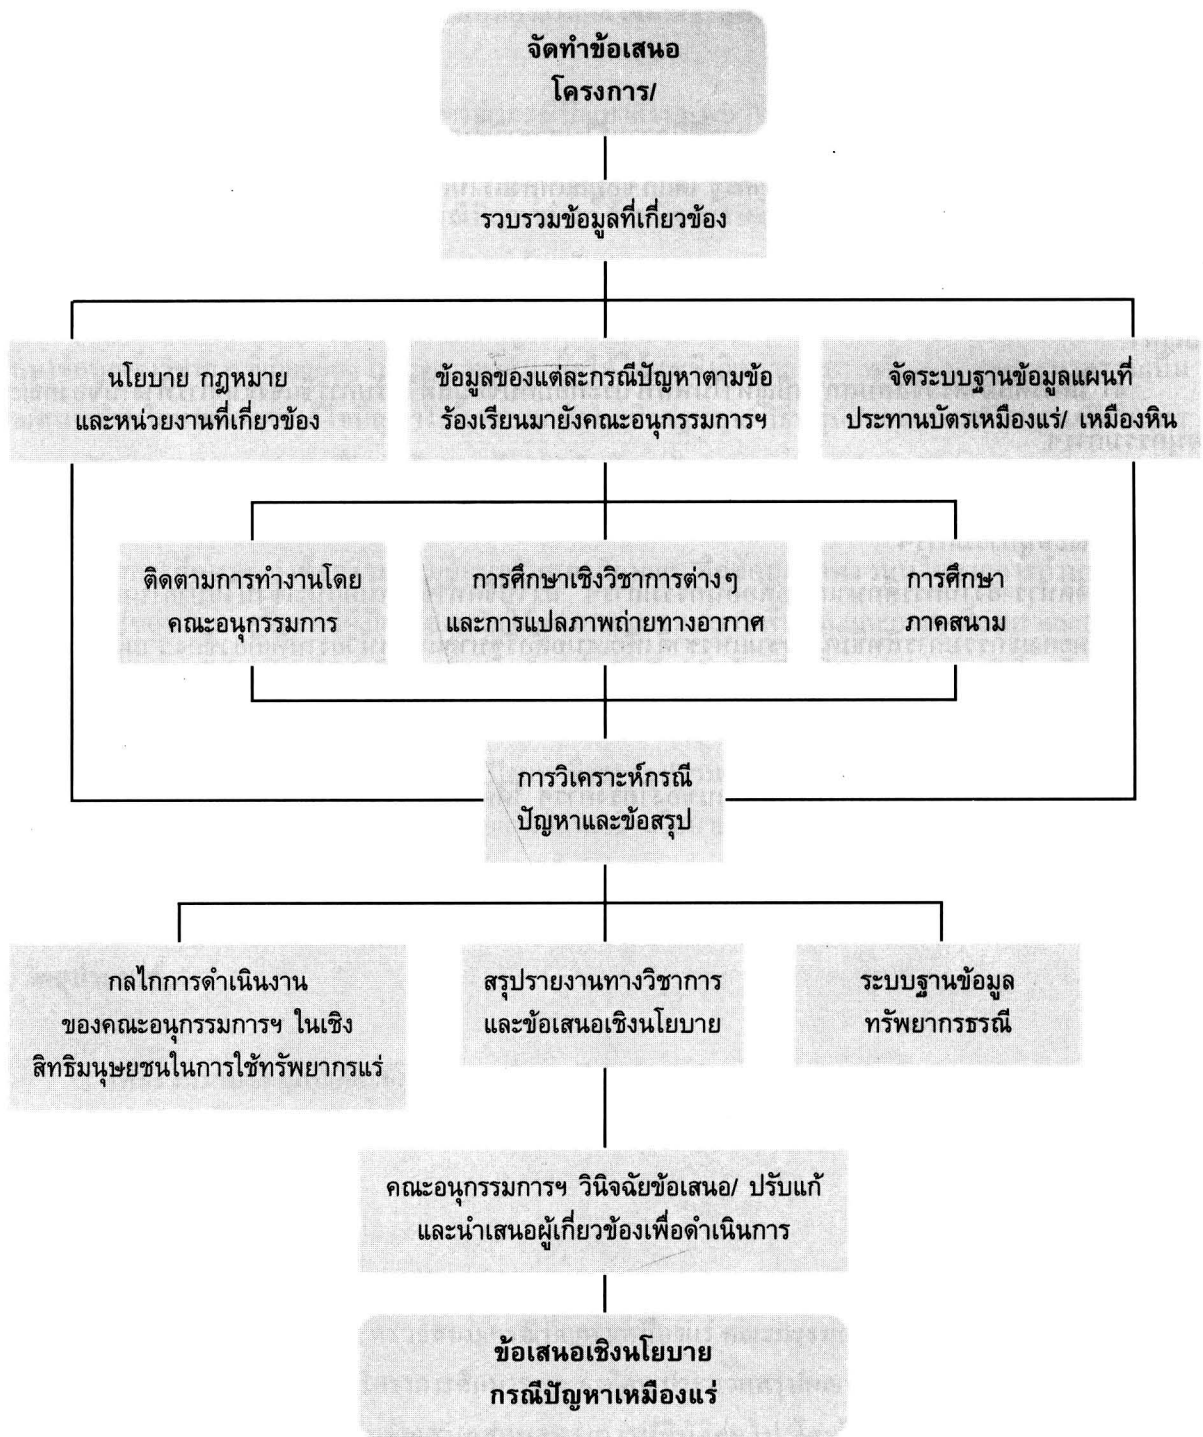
จัดทำข้อเสนอ
โครงการ/

รวบรวมข้อมูลที่เกี่ยวข้อง

นโยบาย กฎหมาย
และหน่วยงานที่เกี่ยวข้อง

ข้อมูลของแต่ละกรณีปัญหาตามข้อ
ร้องเรียนมายังคณะอนุกรรมการฯ

จัดระบบฐานข้อมูลแผนที่
ประทานบัตรเหมืองแร่/ เหมืองหิน

ติดตามการทำงานโดย
คณะอนุกรรมการ

การศึกษาเชิงวิชาการต่างๆ
และการแปลภาพถ่ายทางอากาศ

การศึกษา
ภาคสนาม

การวิเคราะห์กรณี
ปัญหาและข้อสรุป

กลไกการดำเนินงาน
ของคณะอนุกรรมการฯ ในเชิง
สิทธิมนุษยชนในการใช้ทรัพยากรแร่

สรุปรายงานทางวิชาการ
และข้อเสนอเชิงนโยบาย

ระบบฐานข้อมูล
ทรัพยากรธรณี

คณะอนุกรรมการฯ วินิจฉัยข้อเสนอ/ ปรับแก้
และนำเสนอผู้เกี่ยวข้องเพื่อดำเนินการ

ข้อเสนอเชิงนโยบาย
กรณีปัญหาเหมืองแร่